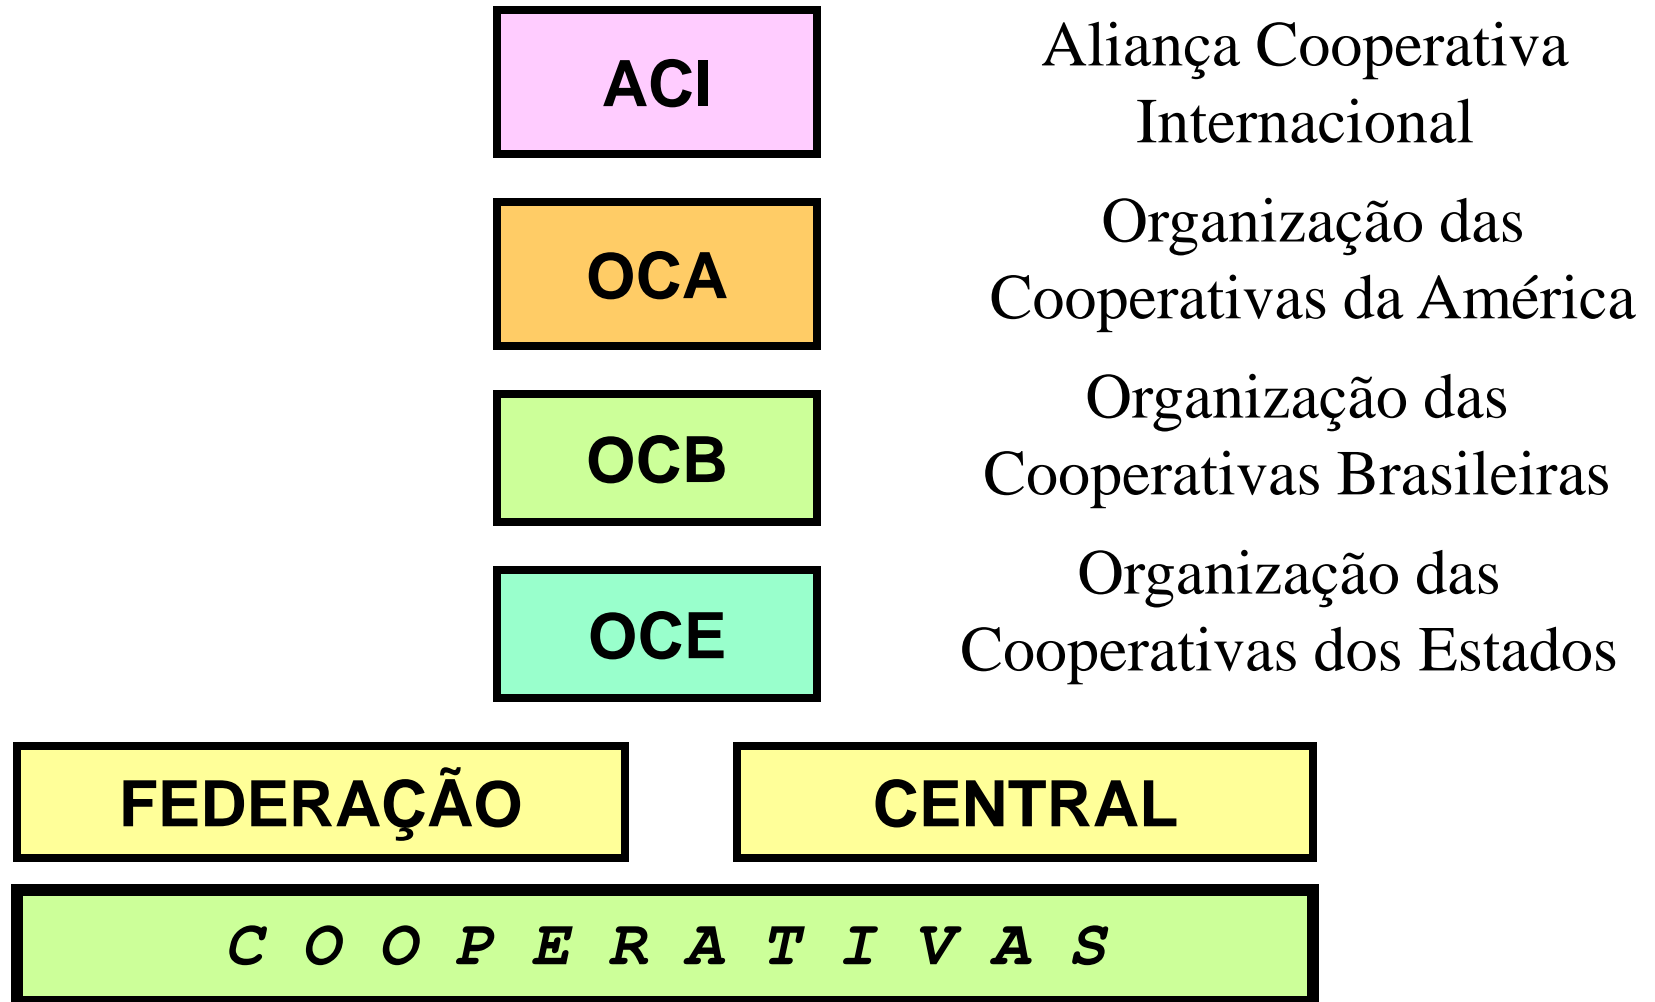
ACI

Aliança Cooperativa Internacional

OCA

Organização das Cooperativas da América

OCB

Organização das Cooperativas Brasileiras

OCE

Organização das Cooperativas dos Estados

FEDERAÇÃO

CENTRAL

C O O P E R A T I V A S